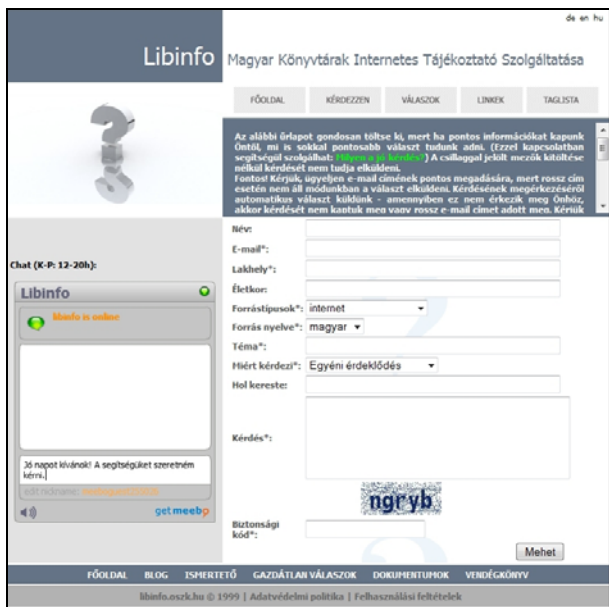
de en hu

Libinfo Magyar Könyvtárak Internetes Tájékoztató Szolgáltatása

FŐOLDAL KÉRDEZZEN VÁLASZOK LINKEK TAGLISTA

Az alábbi űrlapot gondosan töltse ki, mert ha pontos információkat kapunk Öntől, mi is sokkal pontosabb választ tudunk adni. (Ezzel kapcsolatban segítségül szolgálhat: Milyen a jó kérdés?) A csillaggal jelölt mezők kitöltése nélkül kérdését nem tudja elküldeni.
Fontos! Kérjük, ügyeljen e-mail címének pontos megadására, mert rossz cím esetén nem áll módunkban a választ elküldeni. Kérdésének megérkezéséről automatikus választ küldünk - amennyiben ez nem érkezik meg Önhöz, akkor kérdését nem kaptuk meg vagy rossz e-mail címet adott meg. Kérjük

Chat (K-P: 12-20h):

Libinfo

libinfo is online

Jó napot kívánok! A segítségüket szeretném kérni.

edit nickname: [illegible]

getmeebo

Név:
E-mail*:
Lakhely*:
Életkor:
Forrástípusok*: internet
Forrás nyelve*: magyar
Téma*:
Miért kérdezi*: Egyéni érdeklődés
Hol kereste:
Kérdés*:

ngryb

Biztonsági kód*:

Mehet

FŐOLDAL BLOG ISMERTETŐ GAZDÁTLAN VÁLASZOK DOKUMENTUMOK VENDÉGKÖNYV

libinfo.oszk.hu © 1999 | Adatvédelmi politika | Felhasználási feltételek